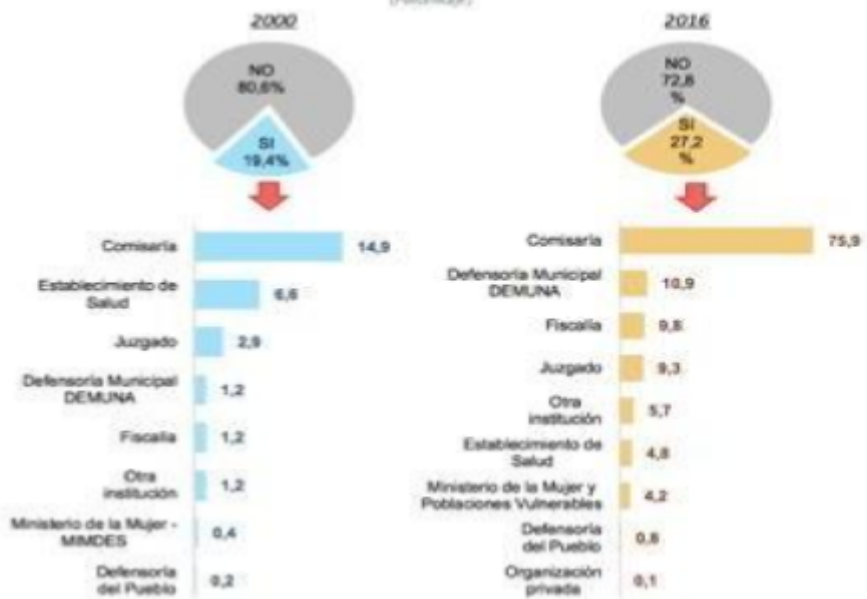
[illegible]

2000

NO 80,6%

SI 19,4%

Comisaría 14,9

Establecimiento de Salud 6,6

Juzgado 2,9

Defensoría Municipal DEMUNA 1,2

Fiscalía 1,2

Otra institución 1,2

Ministerio de la Mujer - MIMDES 0,4

Defensoría del Pueblo 0,2

2016

NO 72,8 %

SI 27,2 %

Comisaría 75,9

Defensoría Municipal DEMUNA 10,9

Fiscalía 9,8

Juzgado 9,3

Otra institución 5,7

Establecimiento de Salud 4,8

Ministerio de la Mujer y Poblaciones Vulnerables 4,2

Defensoría del Pueblo 0,8

Organización privada 0,1